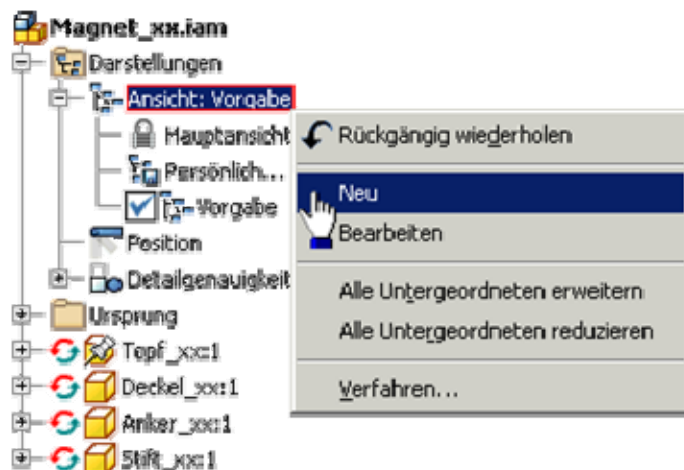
Magnet_xx.iam
Darstellungen
Ansicht: Vorgabe
Hauptansicht
Persönlich...
Vorgabe
Position
Detailgenauigkeit
Ursprung
Topf_xx:1
Deckel_xx:1
Anker_xx:1
Stift_xx:1

Rückgängig wiederholen
Neu
Bearbeiten
Alle Untergeordneten erweitern
Alle Untergeordneten reduzieren
Verfahren...